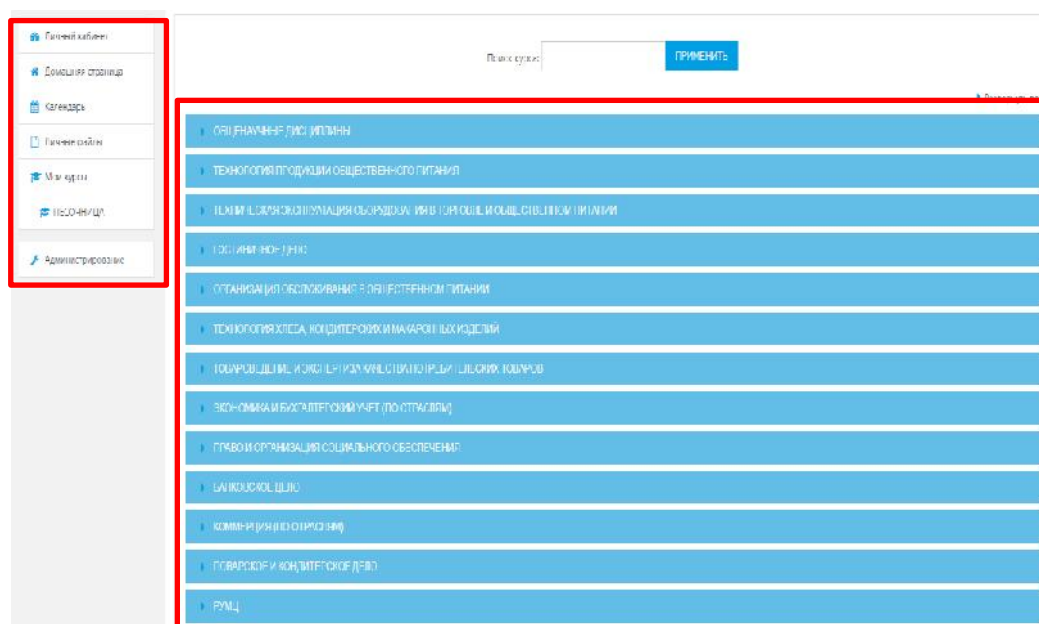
Личный кабинет

Домашняя страница

Календарь

Личные файлы

Мои курсы

ПЕСОЧНИЦА

Администрирование

Поиск курса: ПРИМЕНИТЬ

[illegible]

ОБЩЕНАУЧНЫЕ ДИСЦИПЛИНЫ

ТЕХНОЛОГИЯ ПРОДУКЦИИ ОБЩЕСТВЕННОГО ПИТАНИЯ

ТЕХНИЧЕСКАЯ ЭКСПЛУАТАЦИЯ ОБОРУДОВАНИЯ В ТОРГОВЛЕ И ОБЩЕСТВЕННОМ ПИТАНИИ

ГОСТИНИЧНОЕ ДЕЛО

ОРГАНИЗАЦИЯ ОБСЛУЖИВАНИЯ В ОБЩЕСТВЕННОМ ПИТАНИИ

ТЕХНОЛОГИЯ ХЛЕБА, КОНДИТЕРСКИХ И МАКАРОННЫХ ИЗДЕЛИЙ

ТОВАРОВЕДЕНИЕ И ЭКСПЕРТИЗА КАЧЕСТВА ПОТРЕБИТЕЛЬСКИХ ТОВАРОВ

ЭКОНОМИКА И БУХГАЛТЕРСКИЙ УЧЕТ (ПО ОТРАСЛЯМ)

ПРАВО И ОРГАНИЗАЦИЯ СОЦИАЛЬНОГО ОБЕСПЕЧЕНИЯ

БАНКОВСКОЕ ДЕЛО

КОММЕРЦИЯ (ПО ОТРАСЛЯМ)

ПОВАРСКОЕ И КОНДИТЕРСКОЕ ДЕЛО

РУМЦ